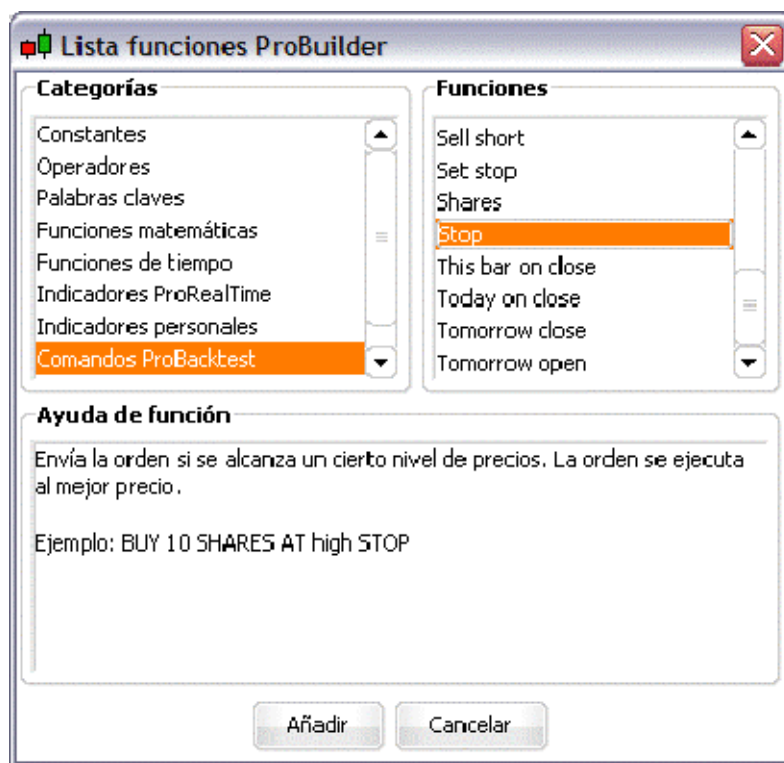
Lista funciones ProBuilder

Categorías

Constantes
Operadores
Palabras claves
Funciones matemáticas
Funciones de tiempo
Indicadores ProRealTime
Indicadores personales
Comandos ProBacktest

Funciones

Sell short
Set stop
Shares
Stop
This bar on close
Today on close
Tomorrow close
Tomorrow open

Ayuda de función

Envía la orden si se alcanza un cierto nivel de precios. La orden se ejecuta al mejor precio.

Ejemplo: BUY 10 SHARES AT high STOP

Añadir
Cancelar